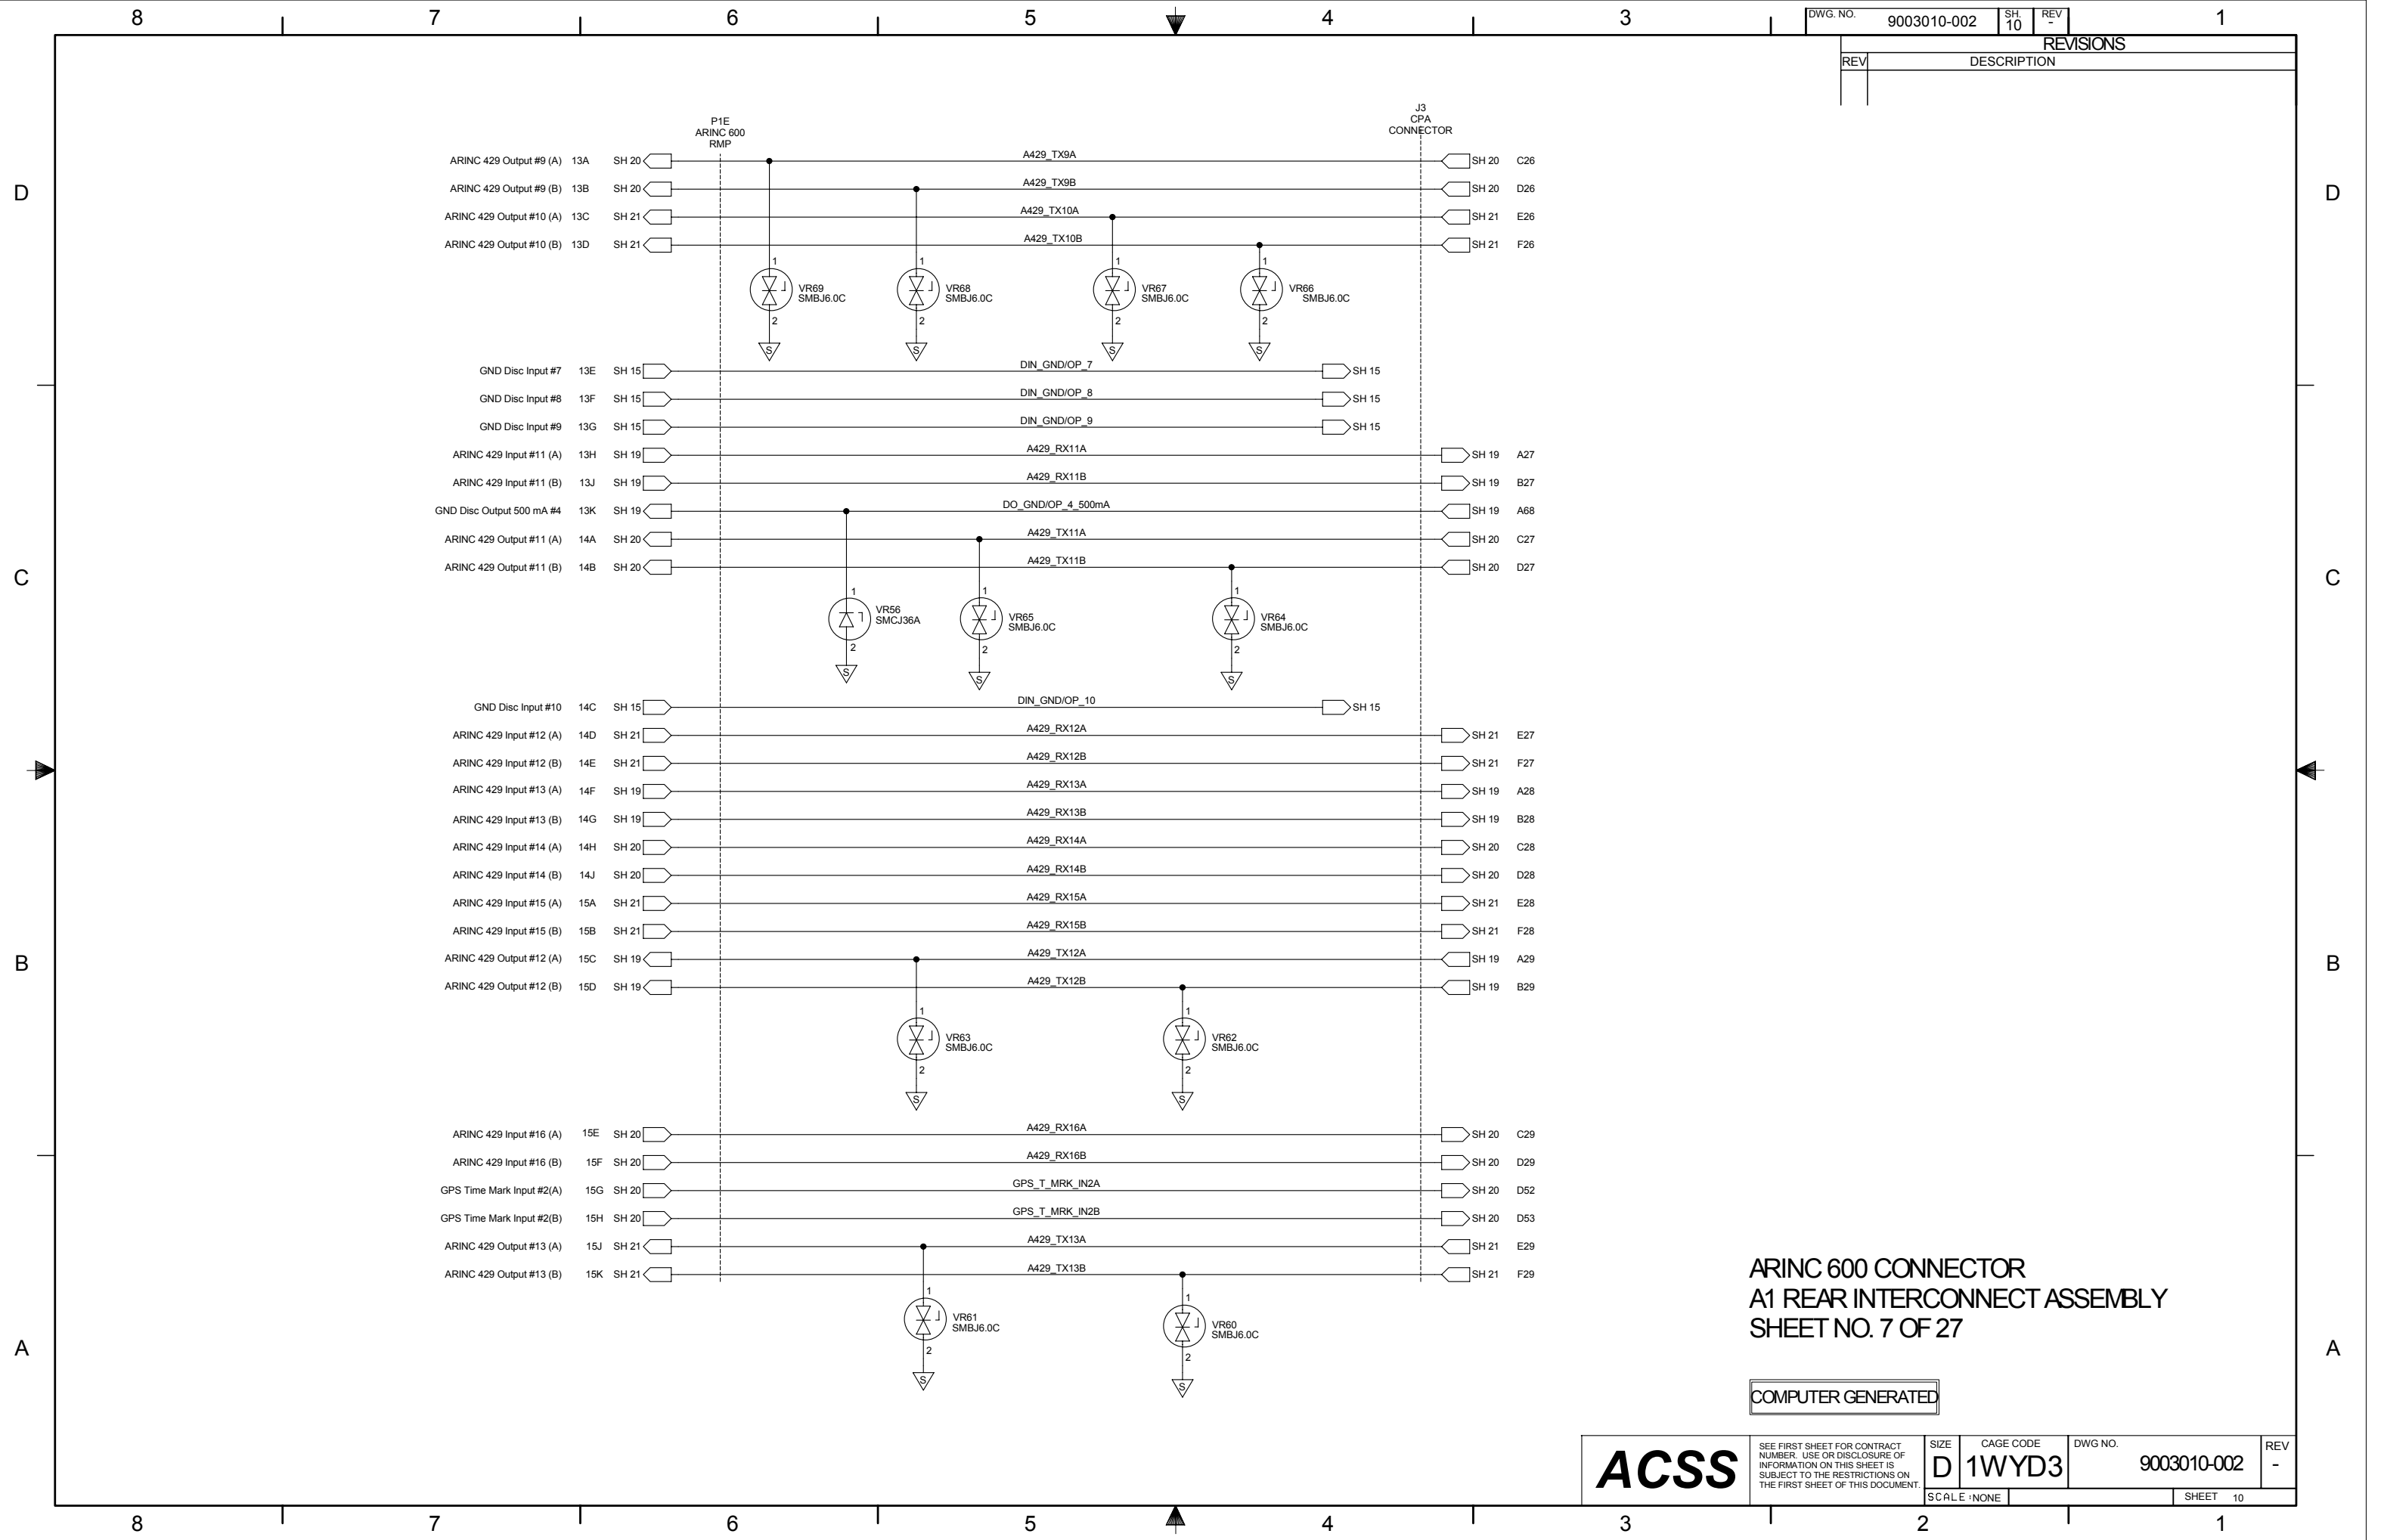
8 7 6 5 4 3 1

DWG. NO. 9003010-002 SH. 10 REV -

REVISIONS

REV DESCRIPTION

D

P1E
ARINC 600
RMP

J3
CPA
CONNECTOR

ARINC 429 Output #9 (A) 13A SH 20 A429_TX9A SH 20 C26
ARINC 429 Output #9 (B) 13B SH 20 A429_TX9B SH 20 D26
ARINC 429 Output #10 (A) 13C SH 21 A429_TX10A SH 21 E26
ARINC 429 Output #10 (B) 13D SH 21 A429_TX10B SH 21 F26

1 VR69 SMBJ6.0C 2
1 VR68 SMBJ6.0C 2
1 VR67 SMBJ6.0C 2
1 VR66 SMBJ6.0C 2

GND Disc Input #7 13E SH 15 DIN_GND/OP_7 SH 15
GND Disc Input #8 13F SH 15 DIN_GND/OP_8 SH 15
GND Disc Input #9 13G SH 15 DIN_GND/OP_9 SH 15
ARINC 429 Input #11 (A) 13H SH 19 A429_RX11A SH 19 A27
ARINC 429 Input #11 (B) 13J SH 19 A429_RX11B SH 19 B27
GND Disc Output 500 mA #4 13K SH 19 DO_GND/OP_4_500mA SH 19 A68
ARINC 429 Output #11 (A) 14A SH 20 A429_TX11A SH 20 C27
ARINC 429 Output #11 (B) 14B SH 20 A429_TX11B SH 20 D27

C

1 VR56 SMCJ36A 2
1 VR65 SMBJ6.0C 2
1 VR64 SMBJ6.0C 2

GND Disc Input #10 14C SH 15 DIN_GND/OP_10 SH 15
ARINC 429 Input #12 (A) 14D SH 21 A429_RX12A SH 21 E27
ARINC 429 Input #12 (B) 14E SH 21 A429_RX12B SH 21 F27
ARINC 429 Input #13 (A) 14F SH 19 A429_RX13A SH 19 A28
ARINC 429 Input #13 (B) 14G SH 19 A429_RX13B SH 19 B28
ARINC 429 Input #14 (A) 14H SH 20 A429_RX14A SH 20 C28
ARINC 429 Input #14 (B) 14J SH 20 A429_RX14B SH 20 D28
ARINC 429 Input #15 (A) 15A SH 21 A429_RX15A SH 21 E28
ARINC 429 Input #15 (B) 15B SH 21 A429_RX15B SH 21 F28
ARINC 429 Output #12 (A) 15C SH 19 A429_TX12A SH 19 A29
ARINC 429 Output #12 (B) 15D SH 19 A429_TX12B SH 19 B29

B

1 VR63 SMBJ6.0C 2
1 VR62 SMBJ6.0C 2

ARINC 429 Input #16 (A) 15E SH 20 A429_RX16A SH 20 C29
ARINC 429 Input #16 (B) 15F SH 20 A429_RX16B SH 20 D29
GPS Time Mark Input #2(A) 15G SH 20 GPS_T_MRK_IN2A SH 20 D52
GPS Time Mark Input #2(B) 15H SH 20 GPS_T_MRK_IN2B SH 20 D53
ARINC 429 Output #13 (A) 15J SH 21 A429_TX13A SH 21 E29
ARINC 429 Output #13 (B) 15K SH 21 A429_TX13B SH 21 F29

1 VR61 SMBJ6.0C 2
1 VR60 SMBJ6.0C 2

A

ARINC 600 CONNECTOR
A1 REAR INTERCONNECT ASSEMBLY
SHEET NO. 7 OF 27

COMPUTER GENERATED

ACSS
SEE FIRST SHEET FOR CONTRACT NUMBER. USE OR DISCLOSURE OF INFORMATION ON THIS SHEET IS SUBJECT TO THE RESTRICTIONS ON THE FIRST SHEET OF THIS DOCUMENT.
SIZE D CAGE CODE 1WYD3 DWG NO. 9003010-002 REV -
SCALE NONE SHEET 10

8 7 6 5 4 3 2 1